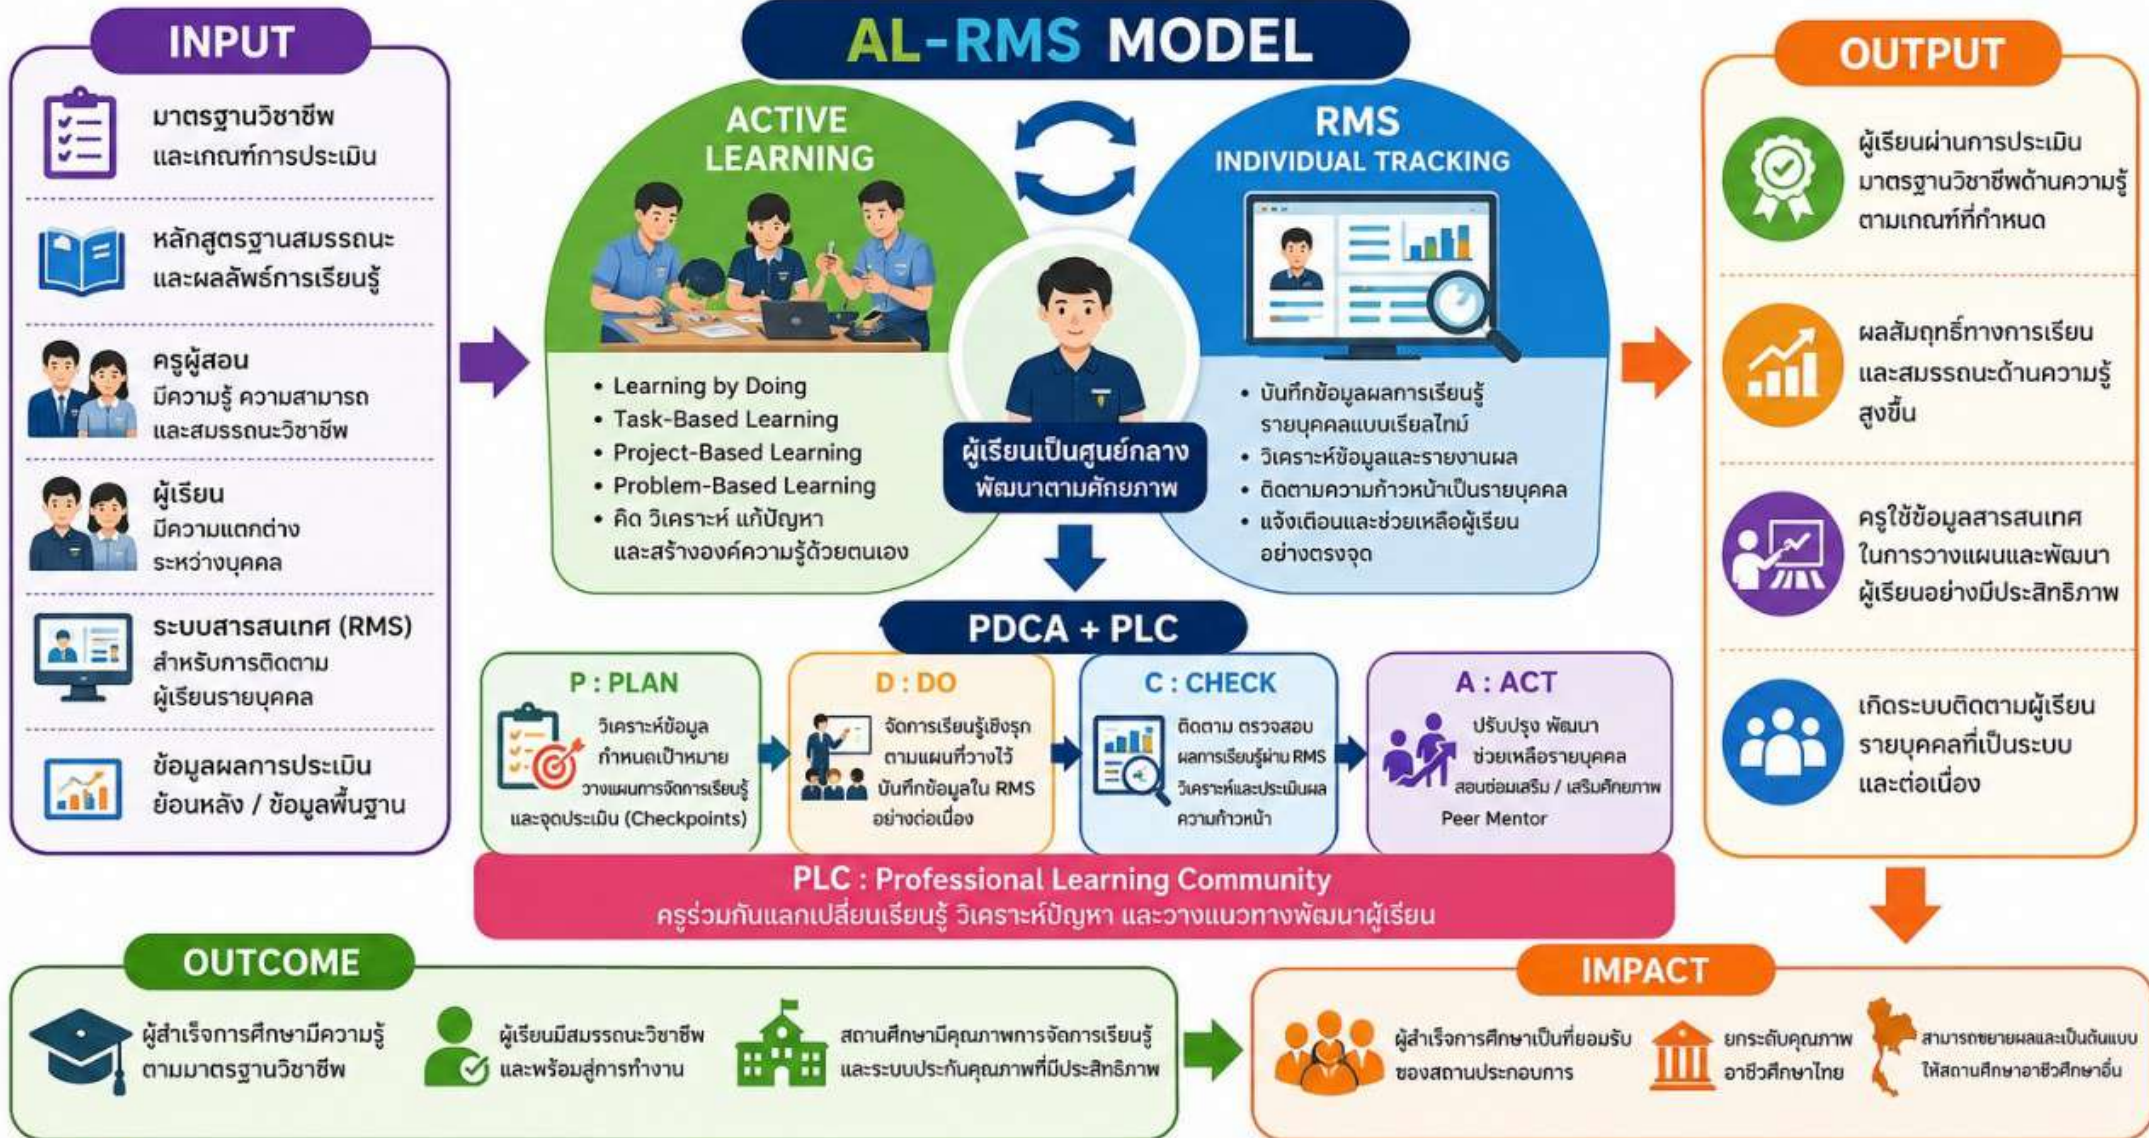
AL-RMS MODEL

INPUT

มาตรฐานวิชาชีพ และเกณฑ์การประเมิน

หลักสูตรฐานสมรรถนะ และผลลัพธ์การเรียนรู้

ครูผู้สอน มีความรู้ ความสามารถ และสมรรถนะวิชาชีพ

ผู้เรียน มีความแตกต่าง ระหว่างบุคคล

ระบบสารสนเทศ (RMS) สำหรับการติดตาม ผู้เรียนรายบุคคล

ข้อมูลผลการประเมิน ย้อนหลัง / ข้อมูลพื้นฐาน

ACTIVE LEARNING

• Learning by Doing
• Task-Based Learning
• Project-Based Learning
• Problem-Based Learning
• คิด วิเคราะห์ แก้ปัญหา และสร้างองค์ความรู้ด้วยตนเอง

ผู้เรียนเป็นศูนย์กลาง พัฒนาตามศักยภาพ

RMS
INDIVIDUAL TRACKING

• บันทึกข้อมูลผลการเรียนรู้รายบุคคลแบบเรียลไทม์
• วิเคราะห์ข้อมูลและรายงานผล
• ติดตามความก้าวหน้าเป็นรายบุคคล
• แจ้งเตือนและช่วยเหลือผู้เรียนอย่างตรงจุด

PDCA + PLC

P : PLAN
วิเคราะห์ข้อมูล กำหนดเป้าหมาย วางแผนการจัดการเรียนรู้ และจุดประเมิน (Checkpoints)

D : DO
จัดการเรียนรู้เชิงรุก ตามแผนที่วางไว้ บันทึกข้อมูลใน RMS อย่างต่อเนื่อง

C : CHECK
ติดตาม ตรวจสอบ ผลการเรียนรู้ผ่าน RMS วิเคราะห์และประเมินผล ความก้าวหน้า

A : ACT
ปรับปรุง พัฒนา ช่วยเหลือรายบุคคล สอนซ่อมเสริม / เสริมศักยภาพ Peer Mentor

PLC : Professional Learning Community
ครูร่วมกันแลกเปลี่ยนเรียนรู้ วิเคราะห์ปัญหา และวางแนวทางพัฒนาผู้เรียน

OUTPUT

ผู้เรียนผ่านการประเมิน มาตรฐานวิชาชีพด้านความรู้ ตามเกณฑ์ที่กำหนด

ผลสัมฤทธิ์ทางการเรียน และสมรรถนะด้านความรู้ สูงขึ้น

ครูใช้ข้อมูลสารสนเทศ ในการวางแผนและพัฒนา ผู้เรียนอย่างมีประสิทธิภาพ

เกิดระบบติดตามผู้เรียน รายบุคคลที่เป็นระบบ และต่อเนื่อง

OUTCOME

ผู้สำเร็จการศึกษามีความรู้ ตามมาตรฐานวิชาชีพ

ผู้เรียนมีสมรรถนะวิชาชีพ และพร้อมสู่การทำงาน

สถานศึกษามีคุณภาพการจัดการเรียนรู้ และระบบประกันคุณภาพที่มีประสิทธิภาพ

IMPACT

ผู้สำเร็จการศึกษาเป็นที่ยอมรับ ของสถานประกอบการ

ยกระดับคุณภาพ อาชีวศึกษาไทย

สามารถขยายผลและเป็นต้นแบบ ให้สถานศึกษาอาชีวศึกษาอื่น